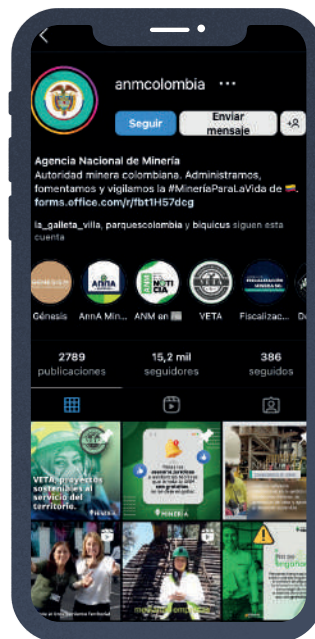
anmcolombia ···

Seguir

Enviar mensaje

Agencia Nacional de Minería

Autoridad minera colombiana. Administramos, fomentamos y vigilamos la #MineríaParaLaVida de 🇨🇴.

forms.office.com/r/fbt1H57dcg

la_galleta_villa, parquescolombia y biquicus siguen esta cuenta

Génesis

AnnA Min...

ANM en

VETA

Fiscalizac...

De

2789 publicaciones

15,2 mil seguidores

386 seguidos

VETA: proyectos sostenibles al servicio del territorio.

MINERÍA

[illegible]